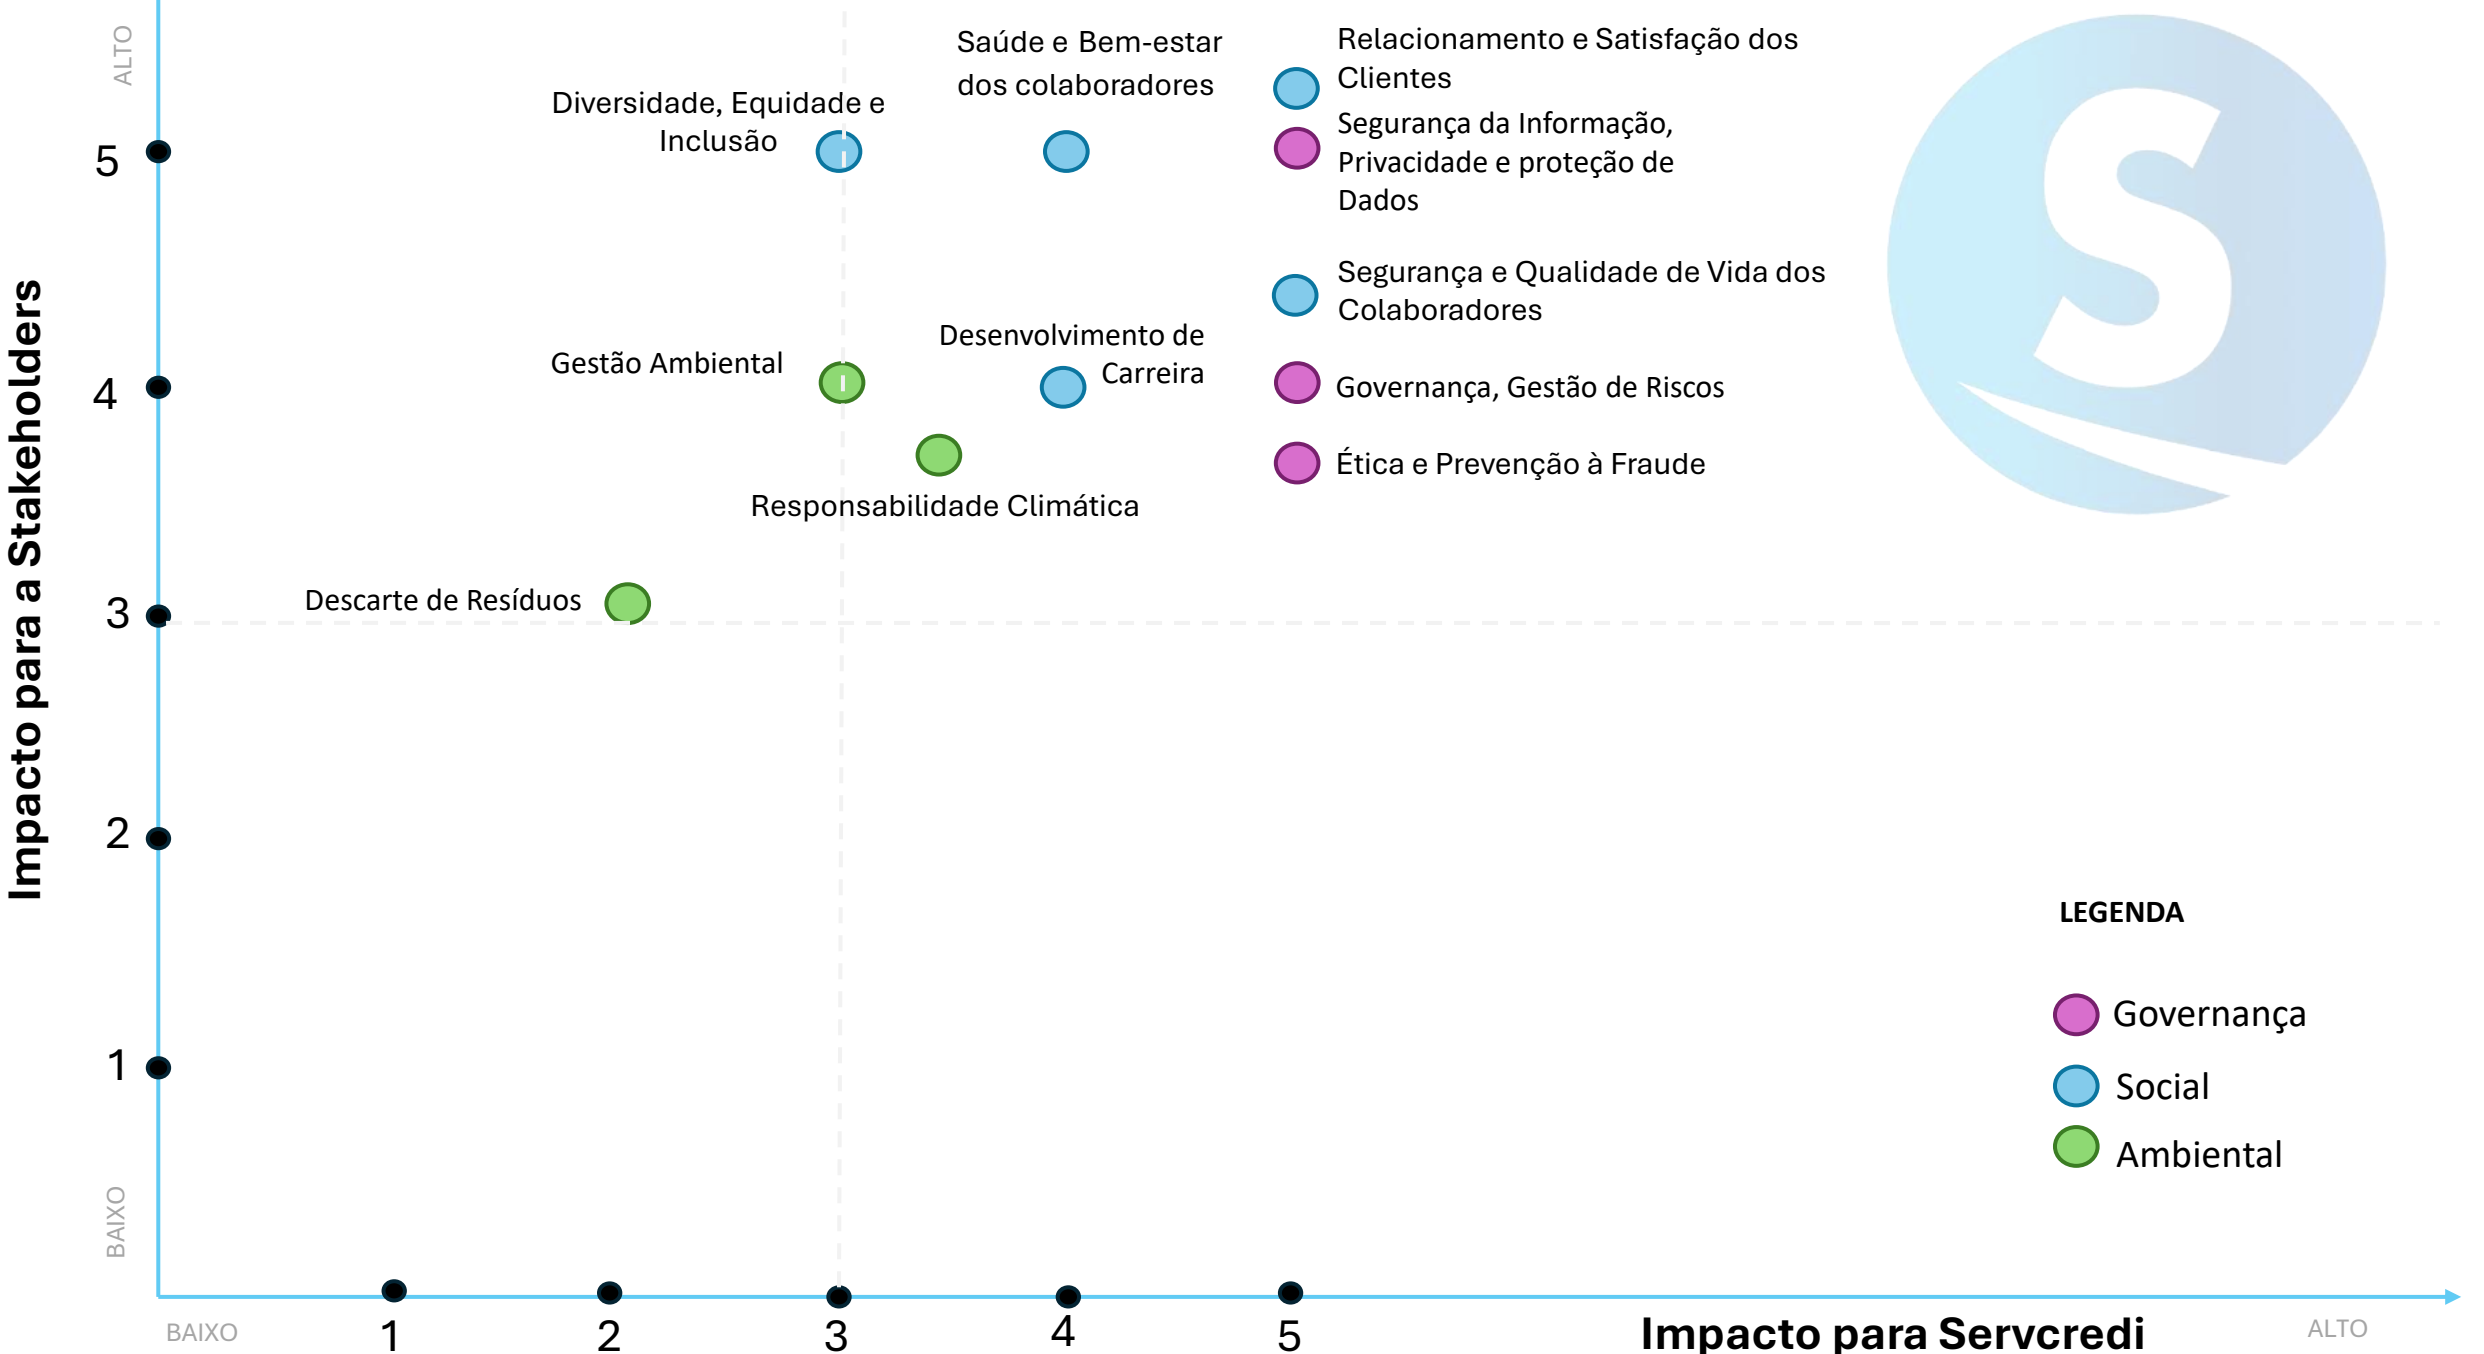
ALTO

Impacto para a Stakeholders

5

4

3

2

1

BAIXO

Diversidade, Equidade e Inclusão

Saúde e Bem-estar dos colaboradores

Relacionamento e Satisfação dos Clientes

Segurança da Informação, Privacidade e proteção de Dados

Segurança e Qualidade de Vida dos Colaboradores

Gestão Ambiental

Desenvolvimento de Carreira

Governança, Gestão de Riscos

Ética e Prevenção à Fraude

Responsabilidade Climática

Descarte de Resíduos

LEGENDA

Governança

Social

Ambiental

BAIXO

1

2

3

4

5

Impacto para Servcredi

ALTO